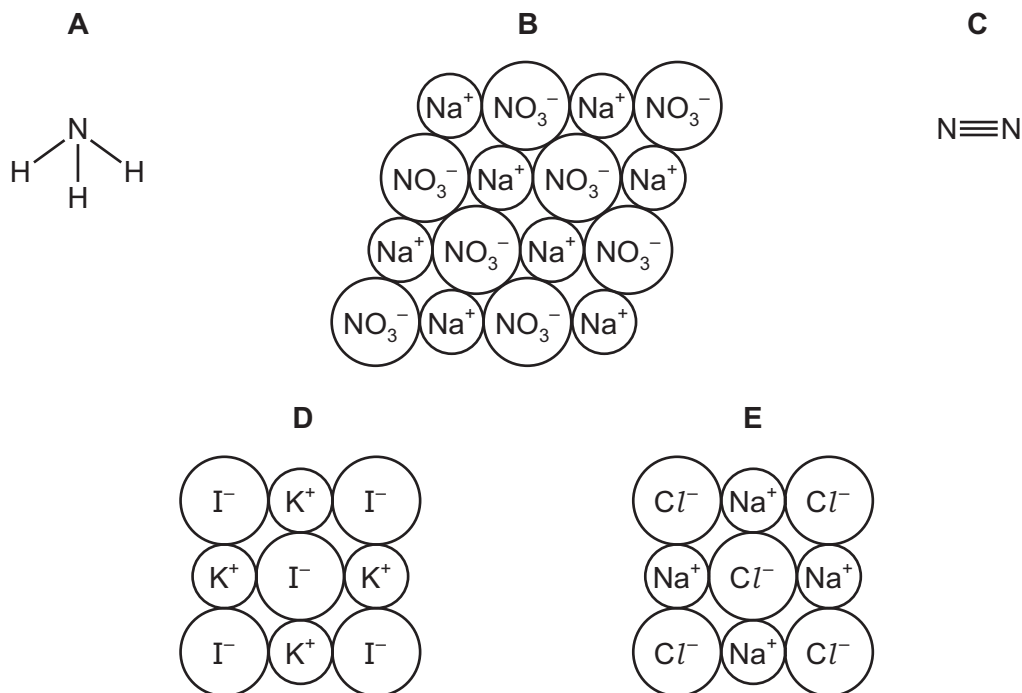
A

N
H H
H

B

$Na^+$ $NO_3^-$ $Na^+$ $NO_3^-$
$NO_3^-$ $Na^+$ $NO_3^-$ $Na^+$
$Na^+$ $NO_3^-$ $Na^+$ $NO_3^-$
$NO_3^-$ $Na^+$ $NO_3^-$ $Na^+$

C

$N\equiv N$

D

$I^-$ $K^+$ $I^-$
$K^+$ $I^-$ $K^+$
$I^-$ $K^+$ $I^-$

E

$Cl^-$ $Na^+$ $Cl^-$
$Na^+$ $Cl^-$ $Na^+$
$Cl^-$ $Na^+$ $Cl^-$